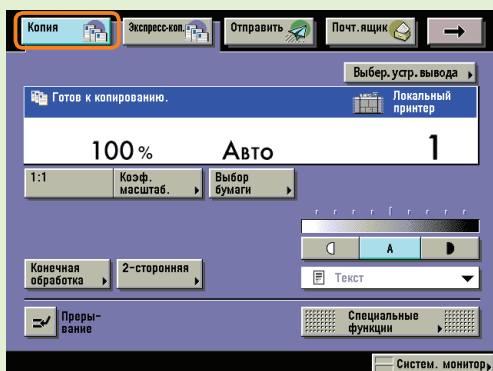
Копия

Экспресс-коп.

Отправить

Почт.ящик

→

Выбер. устр. вывода

Готов к копированию.

Локальный принтер

100 %

Авто

1

1:1

Коэф. масштаб.

Выбор бумаги

A

Конечная обработка

2-сторонняя

Текст

Преры-вание

Специальные функции

Систем. монитор